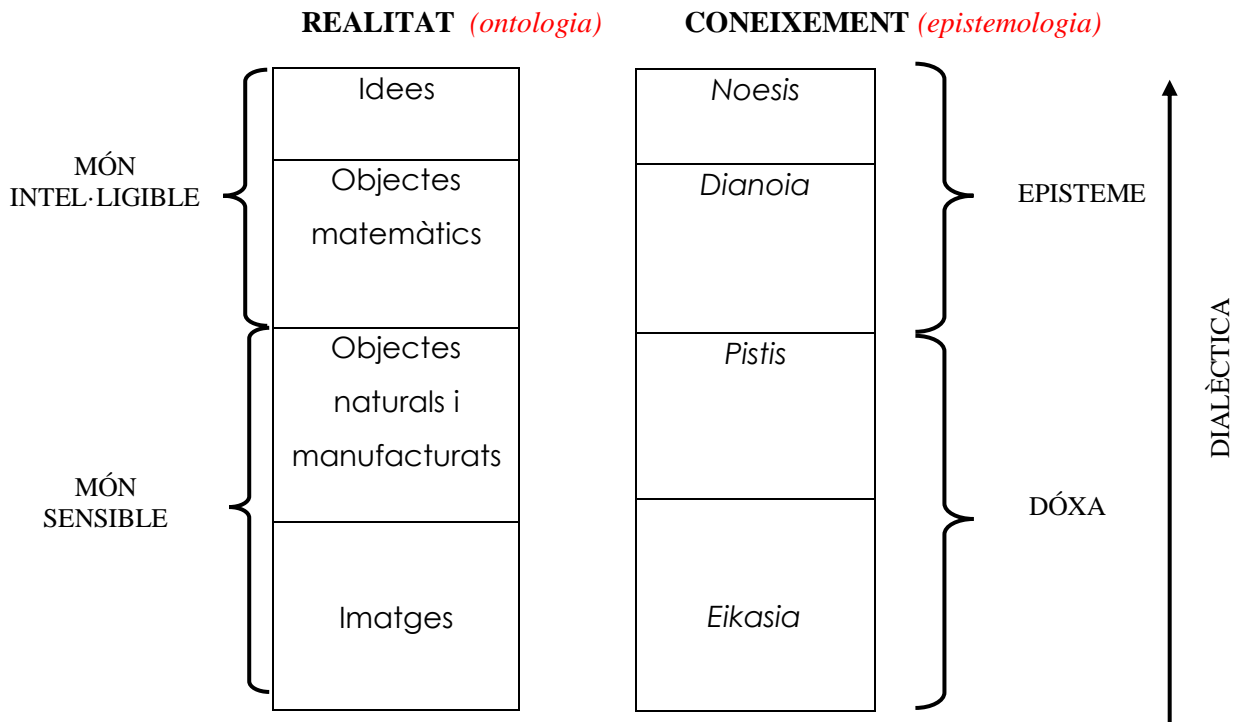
REALITAT (ontologia)

CONEIXEMENT (epistemologia)

MÓN INTEL·LIGIBLE

MÓN SENSIBLE

| Idees |
|---|
| Objectes matemàtics |
| Objectes naturals i manufacturats |
| Imatges |

| Noesis |
|---|
| Dianoia |
| Pistis |
| Eikasia |

EPISTEME

DÓXA

DIALÈCTICA